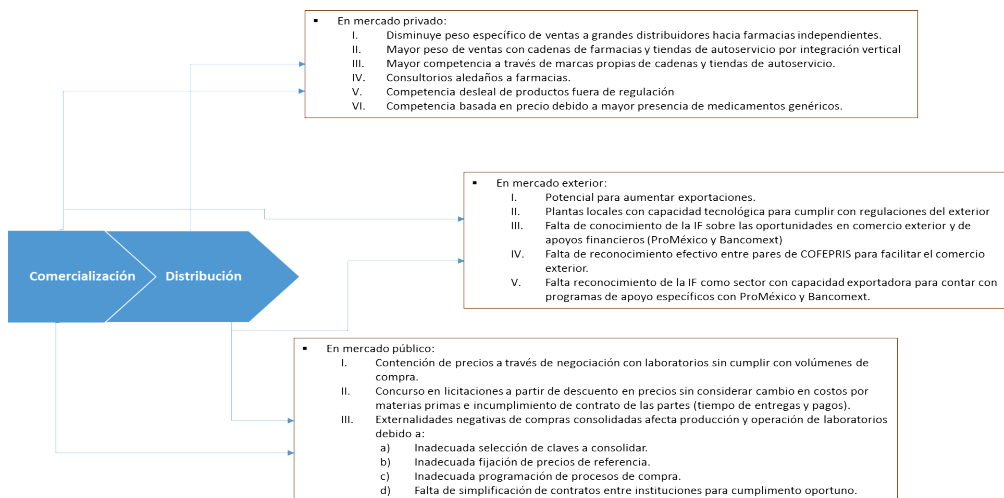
▪ En mercado privado:
I. Disminuye peso específico de ventas a grandes distribuidores hacia farmacias independientes.
II. Mayor peso de ventas con cadenas de farmacias y tiendas de autoservicio por integración vertical
III. Mayor competencia a través de marcas propias de cadenas y tiendas de autoservicio.
IV. Consultorios aledaños a farmacias.
V. Competencia desleal de productos fuera de regulación
VI. Competencia basada en precio debido a mayor presencia de medicamentos genéricos.

▪ En mercado exterior:
I. Potencial para aumentar exportaciones.
II. Plantas locales con capacidad tecnológica para cumplir con regulaciones del exterior
III. Falta de conocimiento de la IF sobre las oportunidades en comercio exterior y de apoyos financieros (ProMéxico y Bancomext)
IV. Falta de reconocimiento efectivo entre pares de COFEPRIS para facilitar el comercio exterior.
V. Falta reconocimiento de la IF como sector con capacidad exportadora para contar con programas de apoyo específicos con ProMéxico y Bancomext.

Comercialización

Distribución

▪ En mercado público:
I. Contención de precios a través de negociación con laboratorios sin cumplir con volúmenes de compra.
II. Concurso en licitaciones a partir de descuento en precios sin considerar cambio en costos por materias primas e incumplimiento de contrato de las partes (tiempo de entregas y pagos).
III. Externalidades negativas de compras consolidadas afecta producción y operación de laboratorios debido a:
a) Inadecuada selección de claves a consolidar.
b) Inadecuada fijación de precios de referencia.
c) Inadecuada programación de procesos de compra.
d) Falta de simplificación de contratos entre instituciones para cumplimento oportuno.